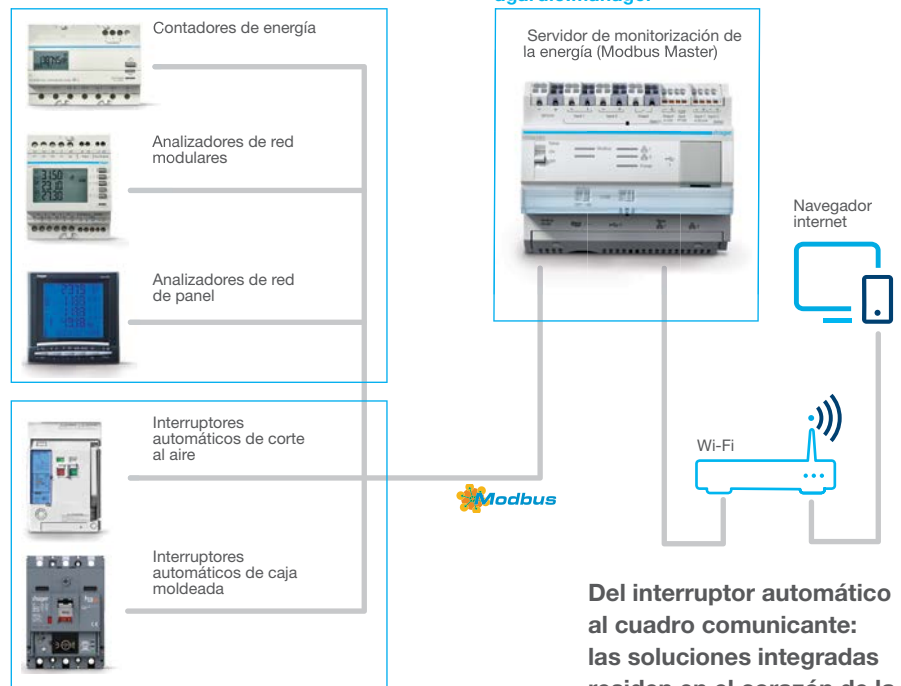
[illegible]

Contadores de energía

Analizadores de red modulares

Analizadores de red de panel

Interruptores automáticos de corte al aire

Interruptores automáticos de caja moldeada

Servidor de monitorización de la energía (Modbus Master)

Navegador internet

Wi-Fi

Modbus

Del interruptor automático al cuadro comunicante: las soluciones integradas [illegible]